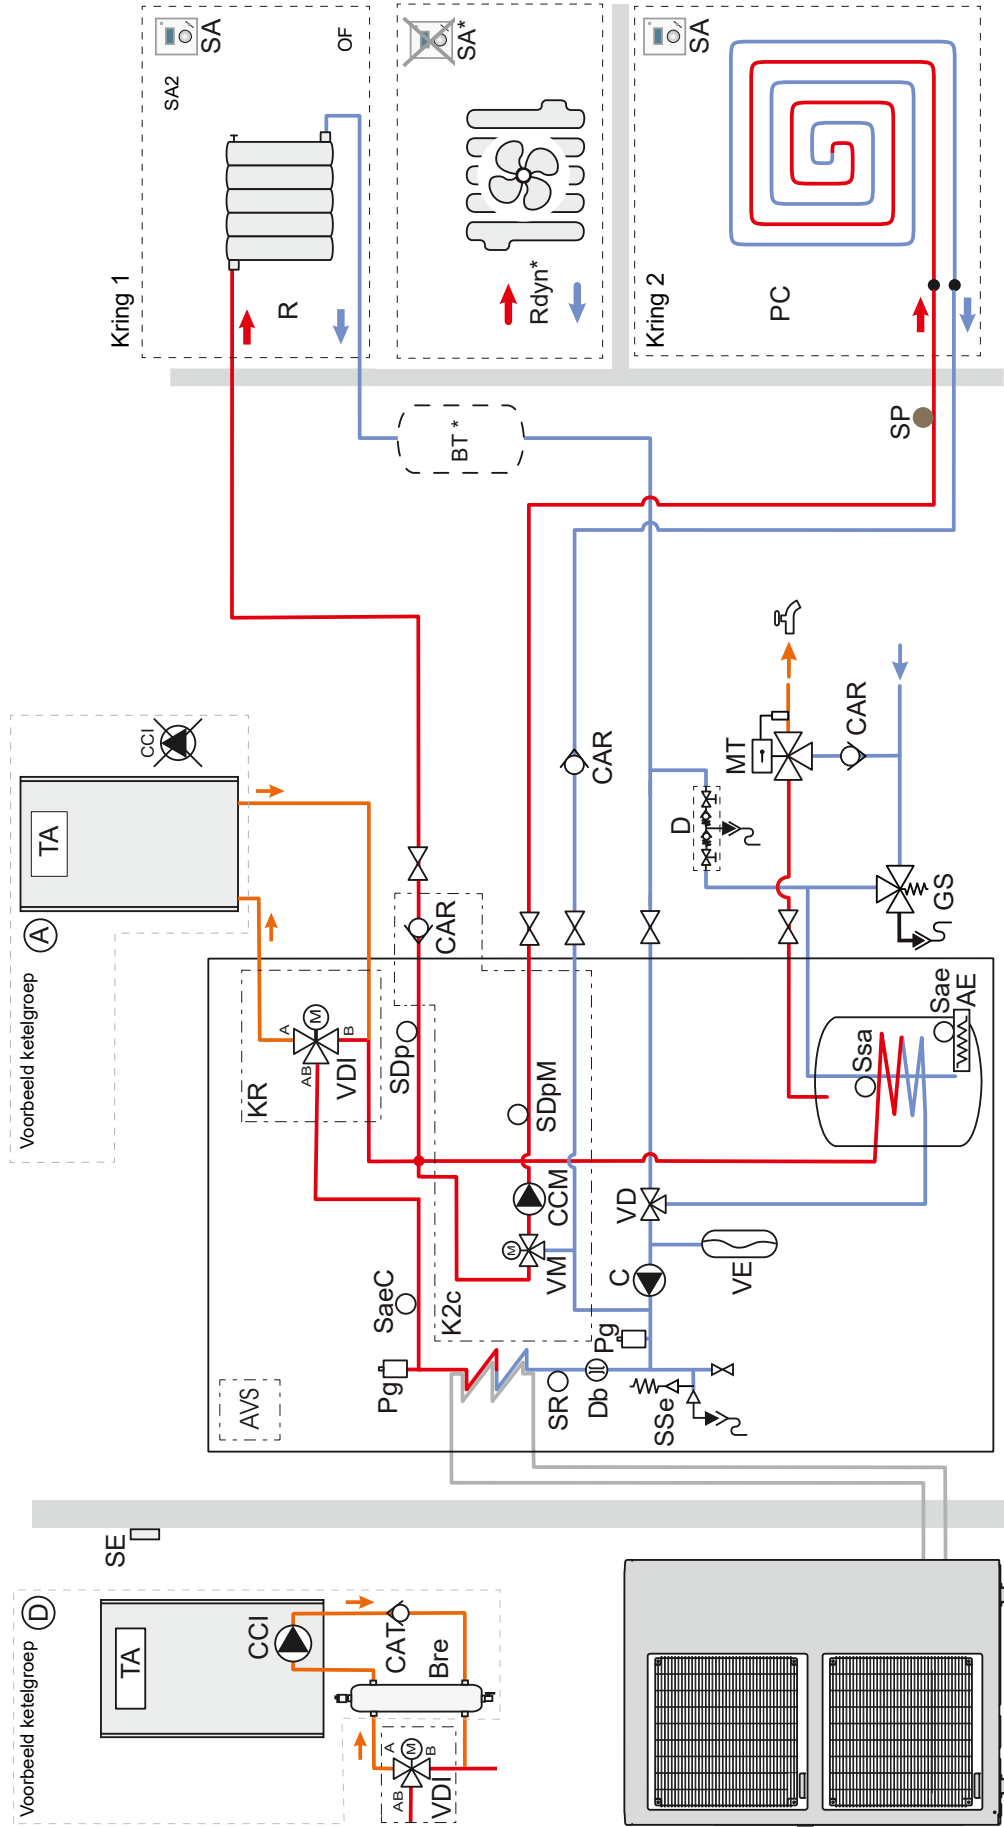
SA
SA2
OF
SA*
SA
Kring 1
R
Rdyn*
Kring 2
PC
BT *
SP
CCI
TA
A
Voorbeeld ketelgroep
CAR
CAR
MT
CAR
D
GS
KR
A
B
AB
VDI
SDp
CAR
SDpM
Ssa
Sae
AE
CCM
VD
VM
C
VE
SaeC
K2c
Pg
Pg
AVS
SR
Db
SSe
SE
D
Voorbeeld ketelgroep
TA
CCI
CAT
Bre
A
B
AB
VDI